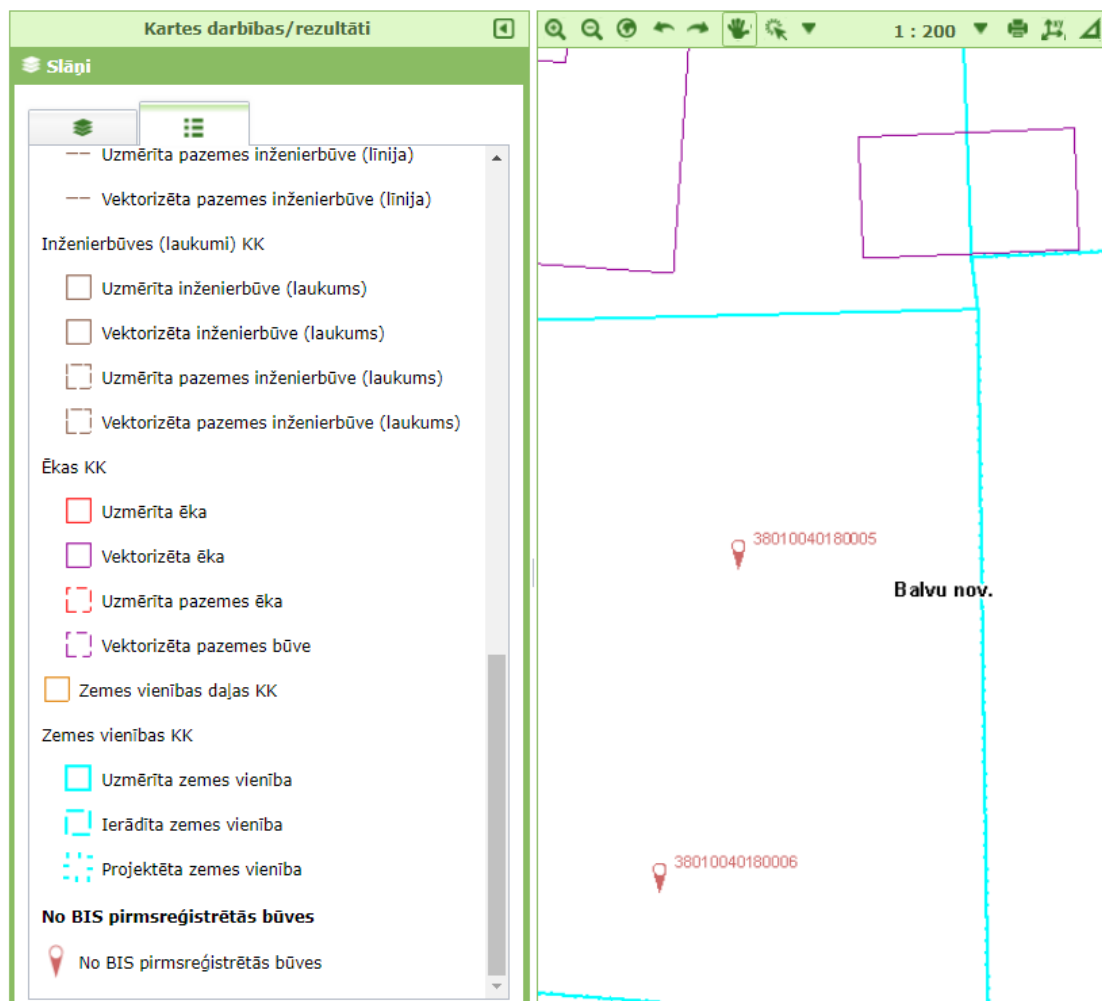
Kartes darbības/rezultāti

Slāņi

Uzmērīta pazemes inženierbūve (līnija)

Vektorizēta pazemes inženierbūve (līnija)

Inženierbūves (laukumi) KK

Uzmērīta inženierbūve (laukums)

Vektorizēta inženierbūve (laukums)

Uzmērīta pazemes inženierbūve (laukums)

Vektorizēta pazemes inženierbūve (laukums)

Ēkas KK

Uzmērīta ēka

Vektorizēta ēka

Uzmērīta pazemes ēka

Vektorizēta pazemes būve

Zemes vienības daļas KK

Zemes vienības KK

Uzmērīta zemes vienība

Ierādīta zemes vienība

Projektēta zemes vienība

No BIS pirmsreģistrētās būves

No BIS pirmsreģistrētās būves

1 : 200

38010040180005

Balvu nov.

38010040180006